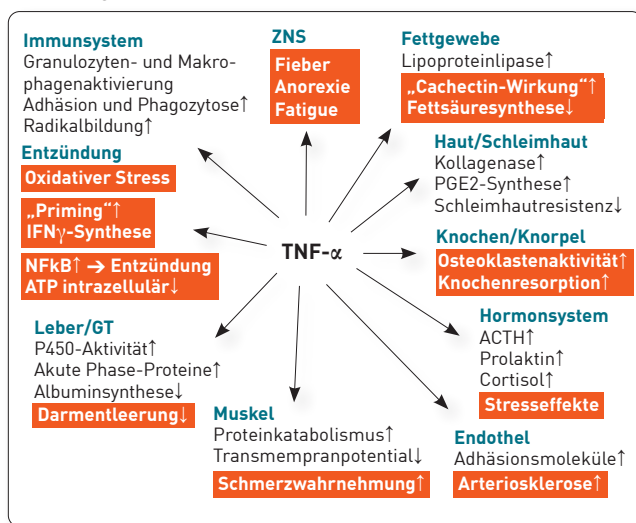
Immunsystem
Granulozyten- und Makrophagenaktivierung
Adhäsion und Phagozytose↑
Radikalbildung↑

ZNS
Fieber
Anorexie
Fatigue

Fettgewebe
Lipoproteinlipase↑
„Cachectin-Wirkung"↑
Fettsäuresynthese↓

Entzündung
Oxidativer Stress
„Priming"↑
IFN$\gamma$-Synthese
NFkB↑ → Entzündung
ATP intrazellulär↓

Haut/Schleimhaut
Kollagenase↑
PGE2-Synthese↑
Schleimhautresistenz↓

TNF-$\alpha$

Knochen/Knorpel
Osteoklastenaktivität↑
Knochenresorption↑

Leber/GT
P450-Aktivität↑
Akute Phase-Proteine↑
Albuminsynthese↓
Darmentleerung↓

Hormonsystem
ACTH↑
Prolaktin↑
Cortisol↑
Stresseffekte

Muskel
Proteinkatabolismus↑
Transmempranpotential↓
Schmerzwahrnehmung↑

Endothel
Adhäsionsmoleküle↑
Arteriosklerose↑